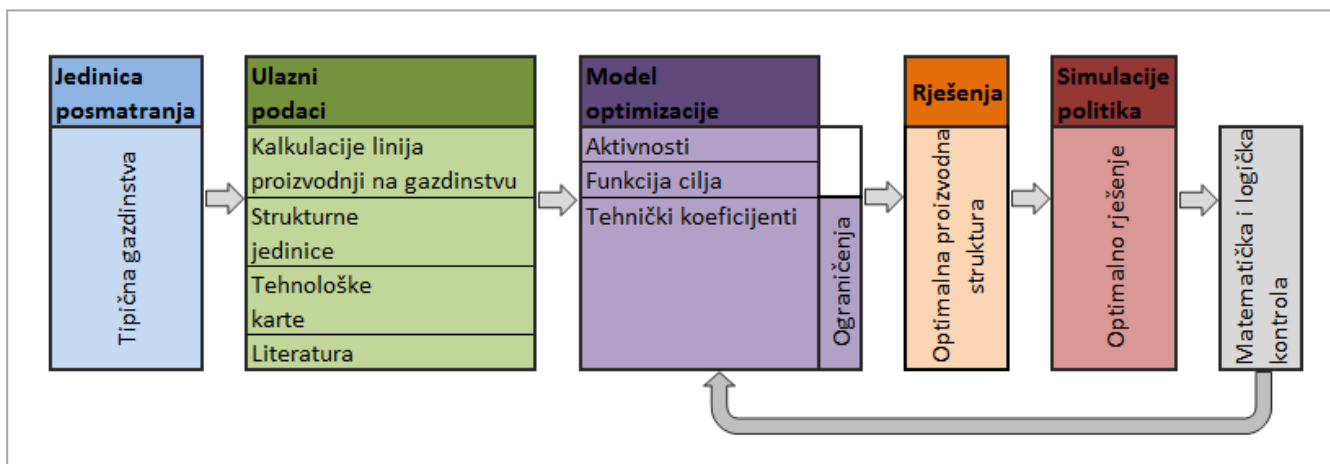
Jedinica posmatranja

Tipična gazdinstva

Ulazni podaci

Kalkulacije linija proizvodnji na gazdinstvu

Strukturne jedinice

Tehnološke karte

Literatura

Model optimizacije

Aktivnosti

Funkcija cilja

Tehnički koeficijenti

Ograničenja

Rješenja

Optimalna proizvodna struktura

Simulacije politika

Optimalno rješenje

Matematička i logička kontrola